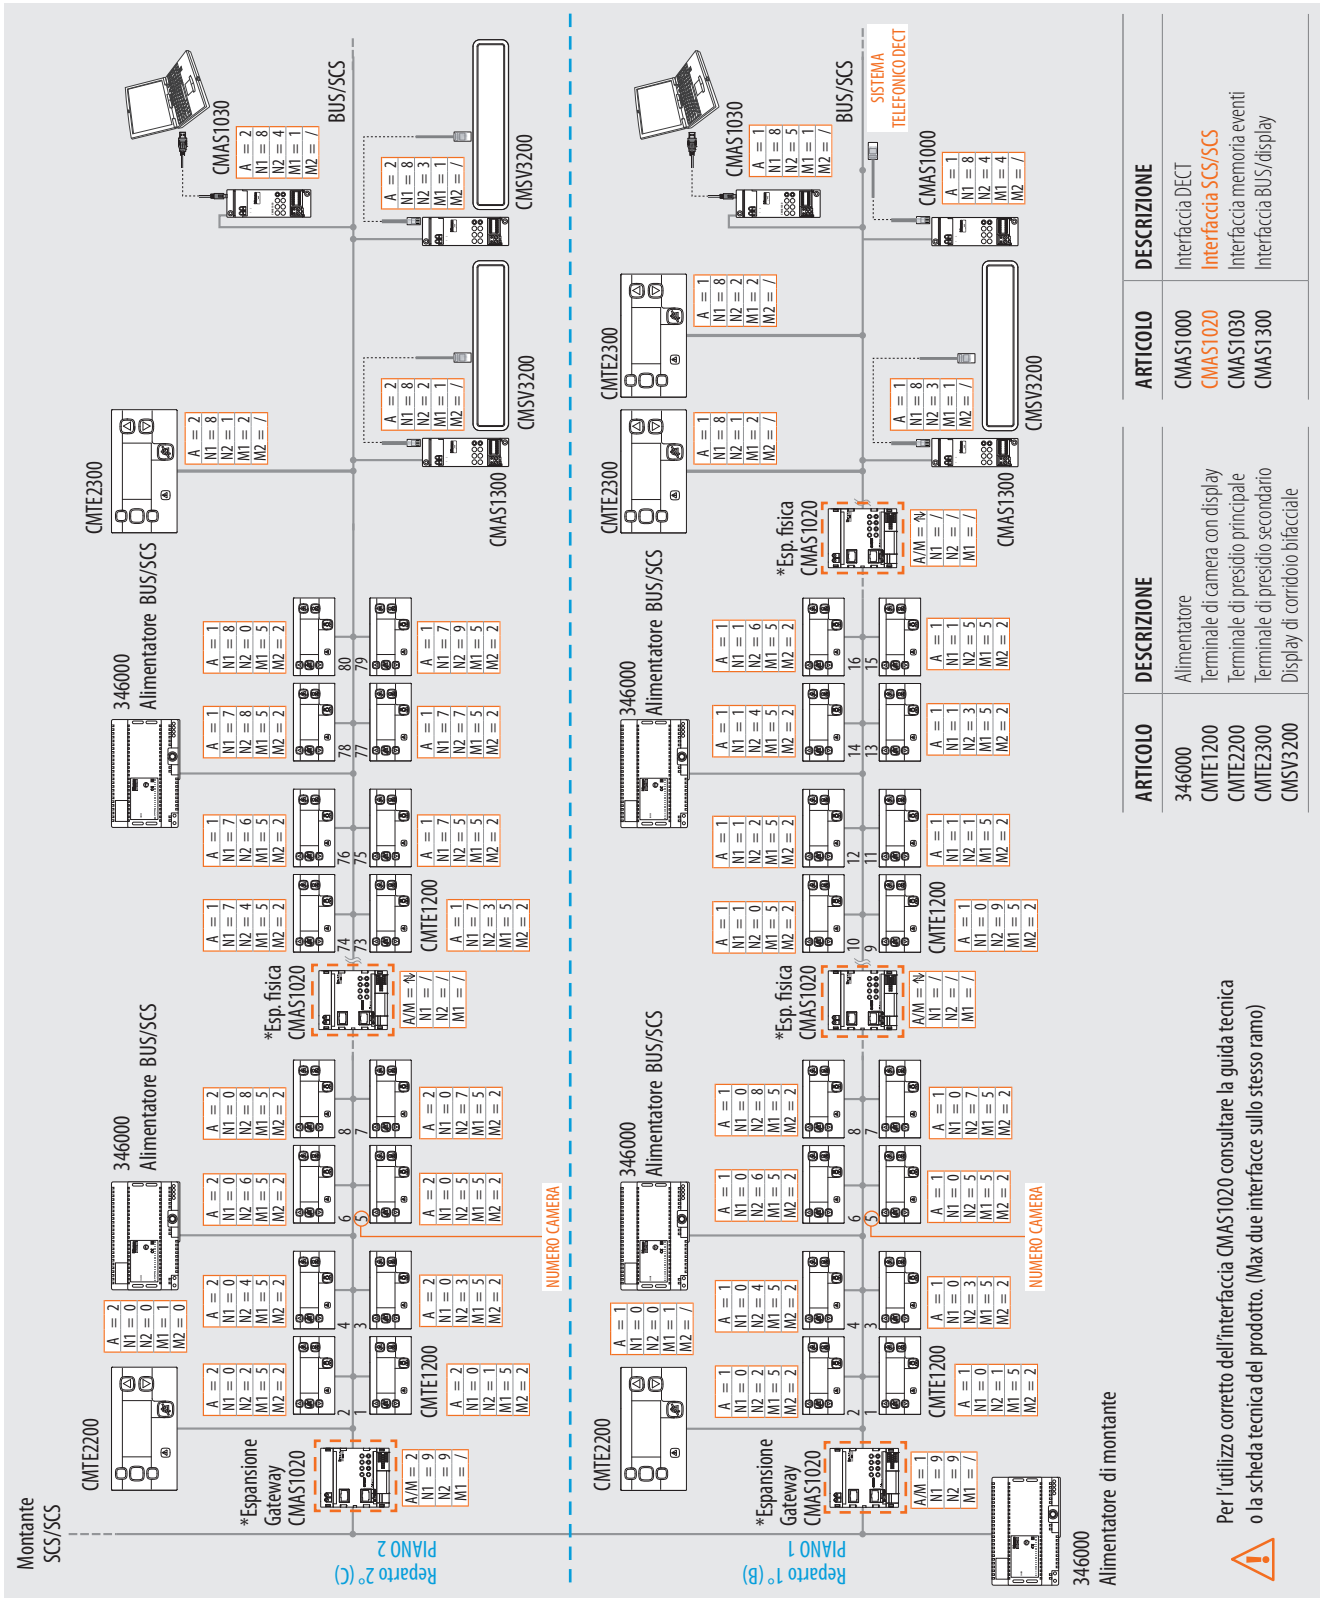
Montante SCS/SCS

PIANO 2
Reparto 2° (C)

*Espansione Gateway CMAS1020
A/M = 2
N1 = 9
N2 = 9
M1 = /

CMTE2200
A = 2
N1 = 0
N2 = 0
M1 = 1
M2 = 0

346000 Alimentatore BUS/SCS

A = 2
N1 = 0
N2 = 2
M1 = 5
M2 = 2

A = 2
N1 = 0
N2 = 4
M1 = 5
M2 = 2

A = 2
N1 = 0
N2 = 6
M1 = 5
M2 = 2

A = 2
N1 = 0
N2 = 8
M1 = 5
M2 = 2

2 1 4 3 6 5 8 7

CMTE1200
A = 2
N1 = 0
N2 = 1
M1 = 5
M2 = 2

A = 2
N1 = 0
N2 = 3
M1 = 5
M2 = 2

A = 2
N1 = 0
N2 = 5
M1 = 5
M2 = 2

A = 2
N1 = 0
N2 = 7
M1 = 5
M2 = 2

NUMERO CAMERA

*Esp. fisica CMAS1020
A/M = N
N1 = /
N2 = /
M1 = /

346000 Alimentatore BUS/SCS

A = 1
N1 = 7
N2 = 4
M1 = 5
M2 = 2

A = 1
N1 = 7
N2 = 6
M1 = 5
M2 = 2

A = 1
N1 = 7
N2 = 8
M1 = 5
M2 = 2

A = 1
N1 = 8
N2 = 0
M1 = 5
M2 = 2

74 73 76 75 78 77 80 79

CMTE1200
A = 1
N1 = 7
N2 = 3
M1 = 5
M2 = 2

A = 1
N1 = 7
N2 = 5
M1 = 5
M2 = 2

A = 1
N1 = 7
N2 = 7
M1 = 5
M2 = 2

A = 1
N1 = 7
N2 = 9
M1 = 5
M2 = 2

CMTE2300
A = 2
N1 = 8
N2 = 1
M1 = 2
M2 = /

CMAS1300
A = 2
N1 = 8
N2 = 2
M1 = 1
M2 = /

CMSV3200

BUS/SCS

CMAS1030
A = 2
N1 = 8
N2 = 4
M1 = 1
M2 = /

A = 2
N1 = 8
N2 = 3
M1 = 1
M2 = /

CMSV3200

PIANO 1
Reparto 1° (B)

*Espansione Gateway CMAS1020
A/M = 1
N1 = 9
N2 = 9
M1 = /

CMTE2200
A = 1
N1 = 0
N2 = 0
M1 = 1
M2 = /

346000 Alimentatore BUS/SCS

A = 1
N1 = 0
N2 = 2
M1 = 5
M2 = 2

A = 1
N1 = 0
N2 = 4
M1 = 5
M2 = 2

A = 1
N1 = 0
N2 = 6
M1 = 5
M2 = 2

A = 1
N1 = 0
N2 = 8
M1 = 5
M2 = 2

2 1 4 3 6 5 8 7

CMTE1200
A = 1
N1 = 0
N2 = 1
M1 = 5
M2 = 2

A = 1
N1 = 0
N2 = 3
M1 = 5
M2 = 2

A = 1
N1 = 0
N2 = 5
M1 = 5
M2 = 2

A = 1
N1 = 0
N2 = 7
M1 = 5
M2 = 2

NUMERO CAMERA

*Esp. fisica CMAS1020
A/M = N
N1 = /
N2 = /
M1 = /

346000 Alimentatore BUS/SCS

A = 1
N1 = 1
N2 = 0
M1 = 5
M2 = 2

A = 1
N1 = 1
N2 = 2
M1 = 5
M2 = 2

A = 1
N1 = 1
N2 = 4
M1 = 5
M2 = 2

A = 1
N1 = 1
N2 = 6
M1 = 5
M2 = 2

10 9 12 11 14 13 16 15

CMTE1200
A = 1
N1 = 0
N2 = 9
M1 = 5
M2 = 2

A = 1
N1 = 1
N2 = 1
M1 = 5
M2 = 2

A = 1
N1 = 1
N2 = 3
M1 = 5
M2 = 2

A = 1
N1 = 1
N2 = 5
M1 = 5
M2 = 2

*Esp. fisica CMAS1020
A/M = N
N1 = /
N2 = /
M1 = /

CMTE2300
A = 1
N1 = 8
N2 = 1
M1 = 2
M2 = /

CMTE2300
A = 1
N1 = 8
N2 = 2
M1 = 2
M2 = /

CMAS1300
A = 1
N1 = 8
N2 = 3
M1 = 1
M2 = /

CMSV3200

BUS/SCS

CMAS1030
A = 1
N1 = 8
N2 = 5
M1 = 1
M2 = /

SISTEMA TELEFONICO DECT

CMAS1000
A = 1
N1 = 8
N2 = 4
M1 = 4
M2 = /

346000
Alimentatore di montante

Per l'utilizzo corretto dell'interfaccia CMAS1020 consultare la guida tecnica o la scheda tecnica del prodotto. (Max due interfacce sullo stesso ramo)

| ARTICOLO | DESCRIZIONE |
|---|---|
| 346000 | Alimentatore |
| CMTE1200 | Terminale di camera con display |
| CMTE2200 | Terminale di presidio principale |
| CMTE2300 | Terminale di presidio secondario |
| CMSV3200 | Display di corridoio bifacciale |

| ARTICOLO | DESCRIZIONE |
|---|---|
| CMAS1000 | Interfaccia DECT |
| CMAS1020 | Interfaccia SCS/SCS |
| CMAS1030 | Interfaccia memoria eventi |
| CMAS1300 | Interfaccia BUS/display |